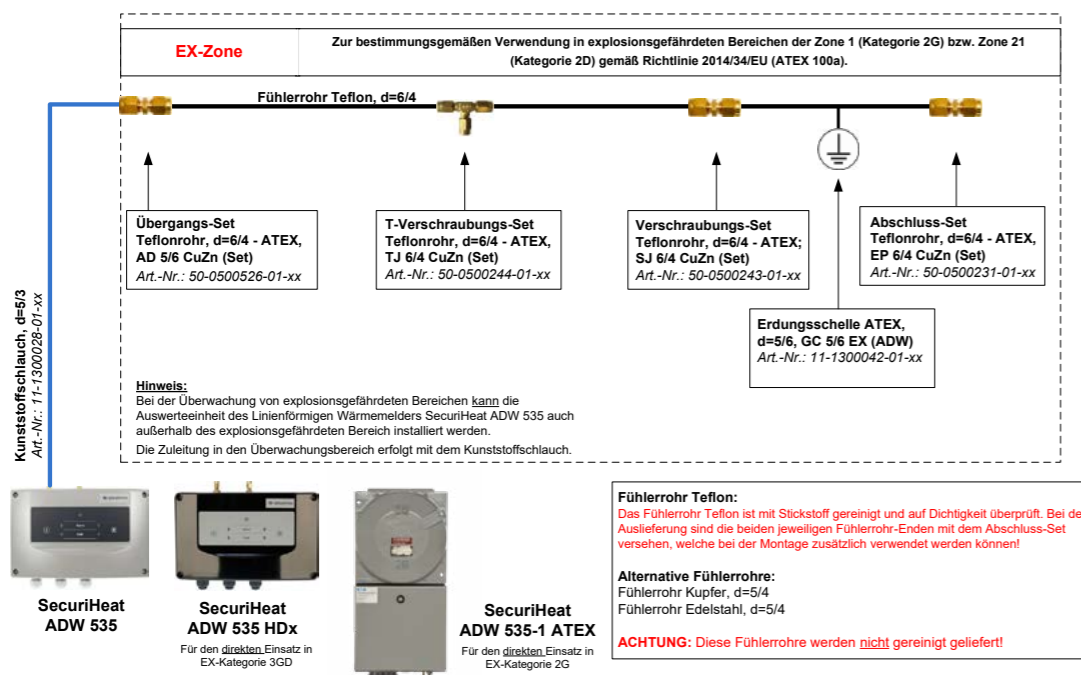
EX-Zone

Zur bestimmungsgemäßen Verwendung in explosionsgefährdeten Bereichen der Zone 1 (Kategorie 2G) bzw. Zone 21 (Kategorie 2D) gemäß Richtlinie 2014/34/EU (ATEX 100a).

Fühlerrohr Teflon, d=6/4

Übergangs-Set
Teflonrohr, d=6/4 - ATEX,
AD 5/6 CuZn (Set)
Art.-Nr.: 50-0500526-01-xx

T-Verschraubungs-Set
Teflonrohr, d=6/4 - ATEX,
TJ 6/4 CuZn (Set)
Art.-Nr.: 50-0500244-01-xx

Verschraubungs-Set
Teflonrohr, d=6/4 - ATEX;
SJ 6/4 CuZn (Set)
Art.-Nr.: 50-0500243-01-xx

Abschluss-Set
Teflonrohr, d=6/4 - ATEX,
EP 6/4 CuZn (Set)
Art.-Nr.: 50-0500231-01-xx

Erdungsschelle ATEX,
d=5/6, GC 5/6 EX (ADW)
Art.-Nr.: 11-1300042-01-xx

Kunststoffschlauch, d=5/3
Art.-Nr.: 11-1300028-01-xx

Hinweis:
Bei der Überwachung von explosionsgefährdeten Bereichen kann die Auswerteeinheit des Linienförmigen Wärmemelders SecuriHeat ADW 535 auch außerhalb des explosionsgefährdeten Bereich installiert werden.

Die Zuleitung in den Überwachungsbereich erfolgt mit dem Kunststoffschlauch.

SecuriHeat
ADW 535

SecuriHeat
ADW 535 HDx
Für den direkten Einsatz in
EX-Kategorie 3GD

SecuriHeat
ADW 535-1 ATEX
Für den direkten Einsatz in
EX-Kategorie 2G

Fühlerrohr Teflon:
Das Fühlerrohr Teflon ist mit Stickstoff gereinigt und auf Dichtigkeit überprüft. Bei der Auslieferung sind die beiden jeweiligen Fühlerrohr-Enden mit dem Abschluss-Set versehen, welche bei der Montage zusätzlich verwendet werden können!

Alternative Fühlerrohre:
Fühlerrohr Kupfer, d=5/4
Fühlerrohr Edelstahl, d=5/4

ACHTUNG: Diese Fühlerrohre werden nicht gereinigt geliefert!